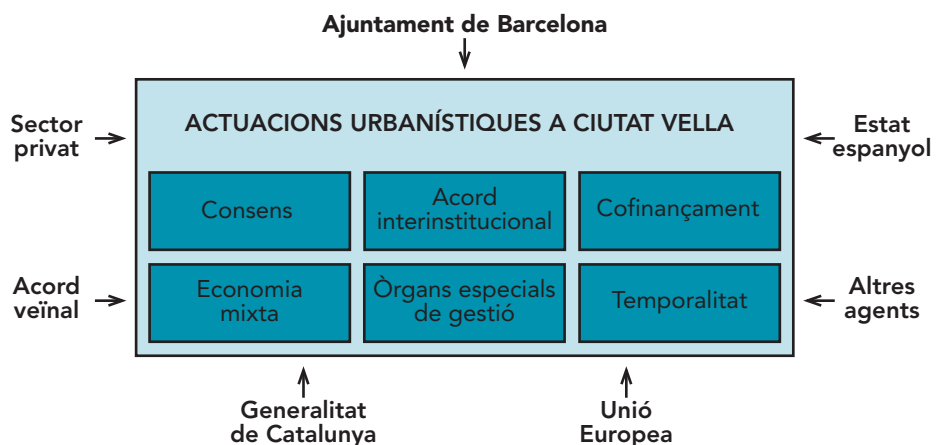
Ajuntament de Barcelona

Sector privat

ACTUACIONS URBANÍSTIQUES A CIUTAT VELLA

Estat espanyol

| Consens | Acord interinstitucional | Cofinançament |
|---|---|---|
| Economia mixta | Òrgans especials de gestió | Temporalitat |

Acord veïnal

Altres agents

Generalitat de Catalunya

Unió Europea